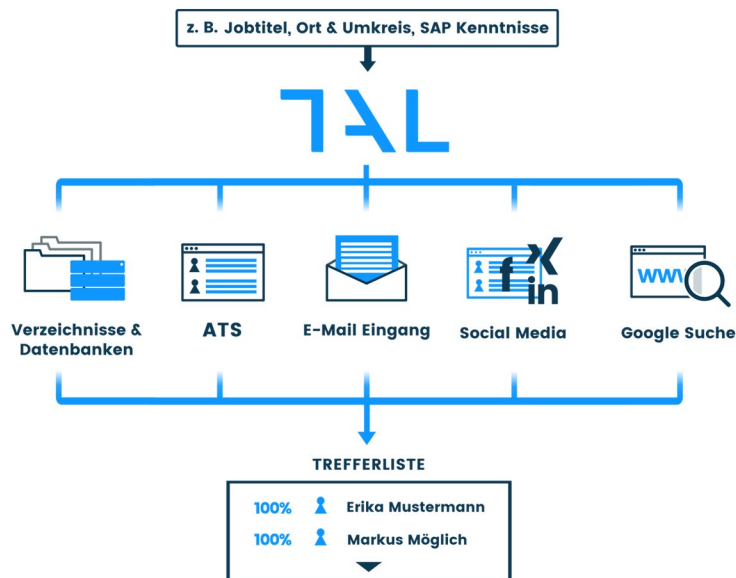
z. B. Jobtitel, Ort & Umkreis, SAP Kenntnisse

TAL

Verzeichnisse & Datenbanken

ATS

E-Mail Eingang

Social Media

Google Suche

www

TREFFERLISTE

| | |
|---|---|
| 100% | Erika Mustermann |
| 100% | Markus Möglich |